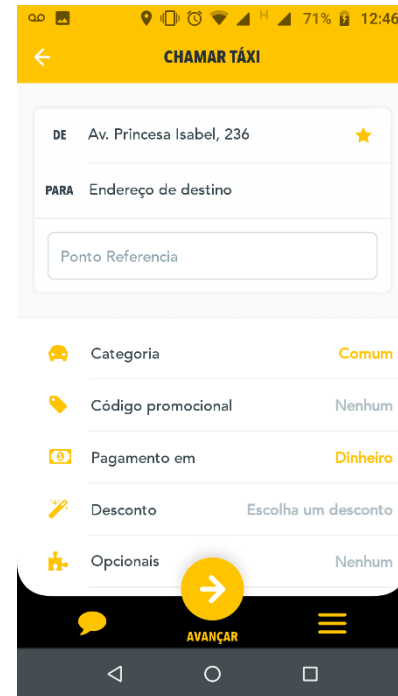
H 71% 12:46

CHAMAR TÁXI

DE Av. Princesa Isabel, 236

PARA Endereço de destino

Ponto Referencia

Categoria Comum

Código promocional Nenhum

Pagamento em Dinheiro

Desconto Escolha um desconto

Opcionais Nenhum

AVANÇAR